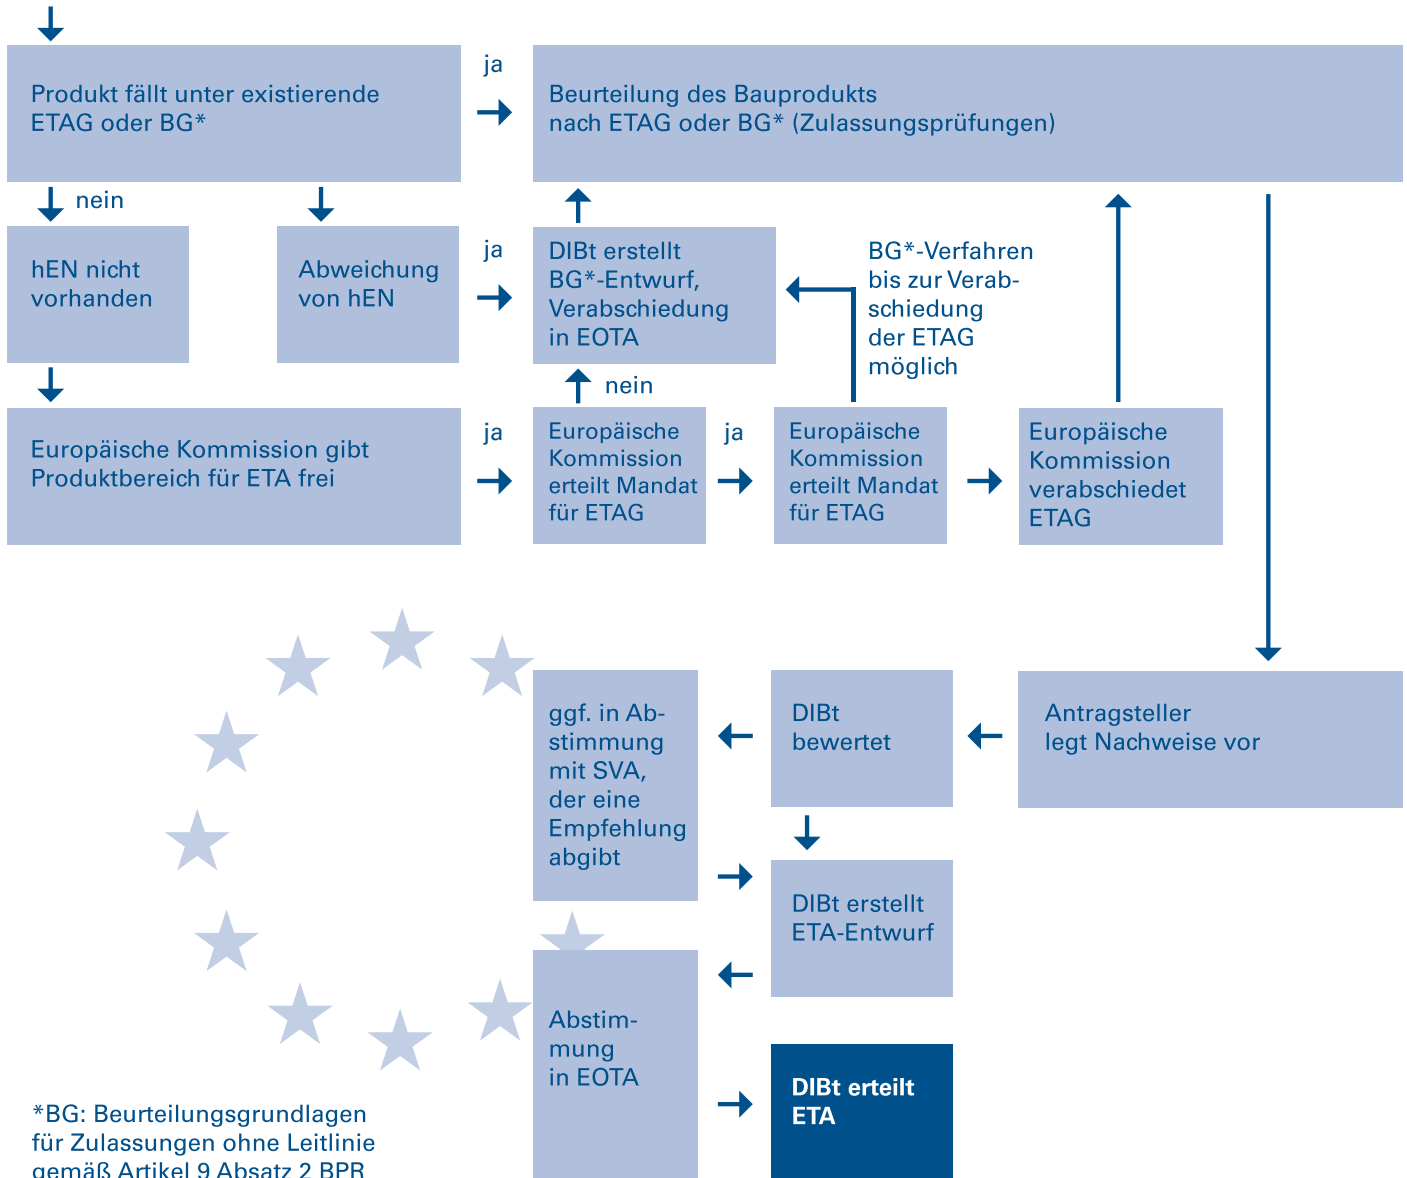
Produkt fällt unter existierende ETAG oder BG*

ja

Beurteilung des Bauprodukts nach ETAG oder BG* (Zulassungsprüfungen)

nein

hEN nicht vorhanden

Abweichung von hEN

ja

DIBt erstellt BG*-Entwurf, Verabschiedung in EOTA

BG*-Verfahren bis zur Verabschiedung der ETAG möglich

nein

Europäische Kommission gibt Produktbereich für ETA frei

ja

Europäische Kommission erteilt Mandat für ETAG

ja

Europäische Kommission erteilt Mandat für ETAG

Europäische Kommission verabschiedet ETAG

ggf. in Abstimmung mit SVA, der eine Empfehlung abgibt

DIBt bewertet

Antragsteller legt Nachweise vor

DIBt erstellt ETA-Entwurf

Abstimmung in EOTA

DIBt erteilt ETA

*BG: Beurteilungsgrundlagen für Zulassungen ohne Leitlinie gemäß Artikel 9 Absatz 2 BPR